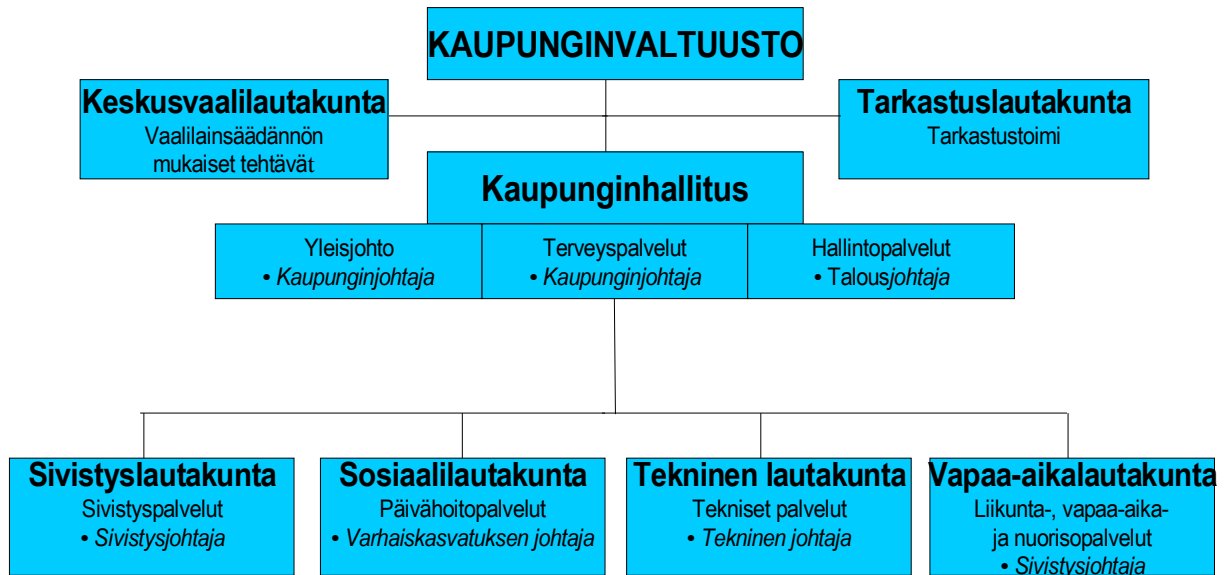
KAUPUNGINVALTUUSTO

Keskusvaalilautakunta
Vaalilainsäädännön mukaiset tehtävät

Tarkastuslautakunta
Tarkastustoimi

Kaupunginhallitus

Yleisjohto
• Kaupunginjohtaja

Terveyspalvelut
• Kaupunginjohtaja

Hallintopalvelut
• Talousjohtaja

Sivistyslautakunta
Sivistyspalvelut
• Sivistysjohtaja

Sosiaalilautakunta
Päivähoitopalvelut
• Varhaiskasvatuksen johtaja

Tekninen lautakunta
Tekniset palvelut
• Tekninen johtaja

Vapaa-aikalautakunta
Liikunta-, vapaa-aika- ja nuorisopalvelut
• Sivistysjohtaja